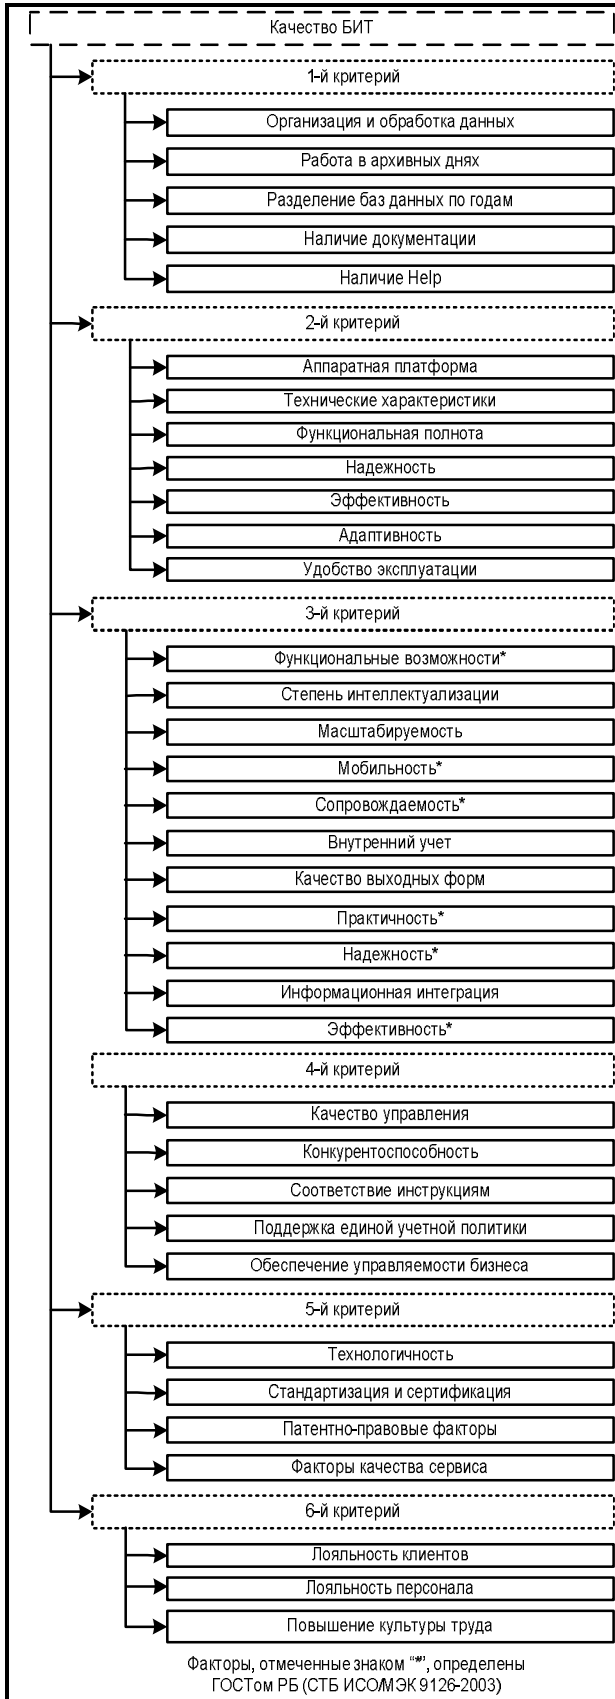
Качество БИТ

1-й критерий

Организация и обработка данных

Работа в архивных днях

Разделение баз данных по годам

Наличие документации

Наличие Help

2-й критерий

Аппаратная платформа

Технические характеристики

Функциональная полнота

Надежность

Эффективность

Адаптивность

Удобство эксплуатации

3-й критерий

Функциональные возможности*

Степень интеллектуализации

Масштабируемость

Мобильность*

Сопровождаемость*

Внутренний учет

Качество выходных форм

Практичность*

Надежность*

Информационная интеграция

Эффективность*

4-й критерий

Качество управления

Конкурентоспособность

Соответствие инструкциям

Поддержка единой учетной политики

Обеспечение управляемости бизнеса

5-й критерий

Технологичность

Стандартизация и сертификация

Патентно-правовые факторы

Факторы качества сервиса

6-й критерий

Лояльность клиентов

Лояльность персонала

Повышение культуры труда

Факторы, отмеченные знаком "*", определены ГОСТом РБ (СТБ ИСО/МЭК 9126-2003)